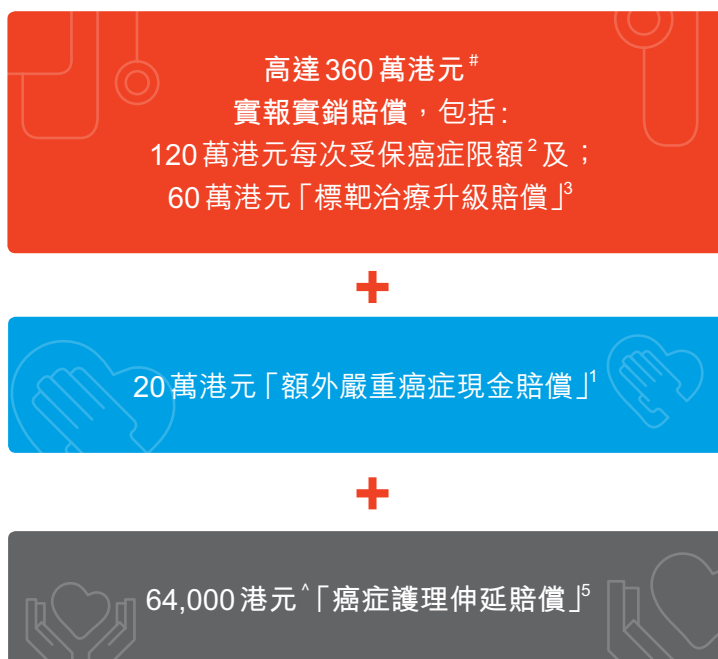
高達 360 萬港元$^{\#}$
實報實銷賠償，包括：
120 萬港元每次受保癌症限額$^{2}$及；
60 萬港元「標靶治療升級賠償」$^{3}$

+

20 萬港元「額外嚴重癌症現金賠償」$^{1}$

+

64,000 港元$^{\wedge}$「癌症護理伸延賠償」$^{5}$